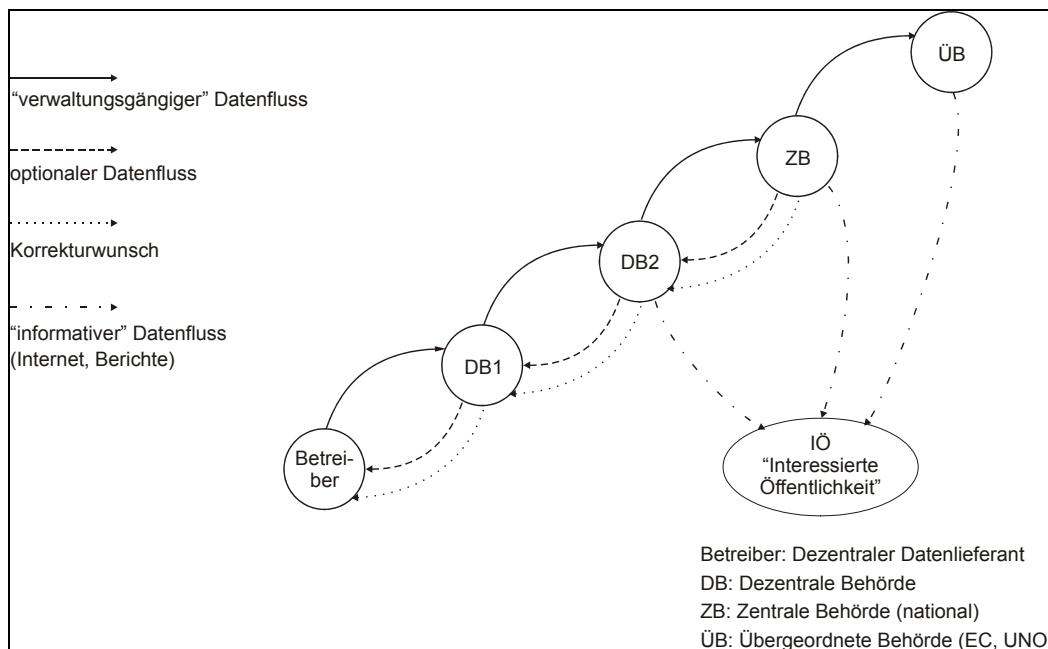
"verwaltungsgängiger" Datenfluss

optionaler Datenfluss

Korrekturwunsch

"informativer" Datenfluss (Internet, Berichte)

ÜB

ZB

DB2

DB1

Betreiber

IÖ "Interessierte Öffentlichkeit"

Betreiber: Dezentraler Datenlieferant
DB: Dezentrale Behörde
ZB: Zentrale Behörde (national)
ÜB: Übergeordnete Behörde (EC, UNO